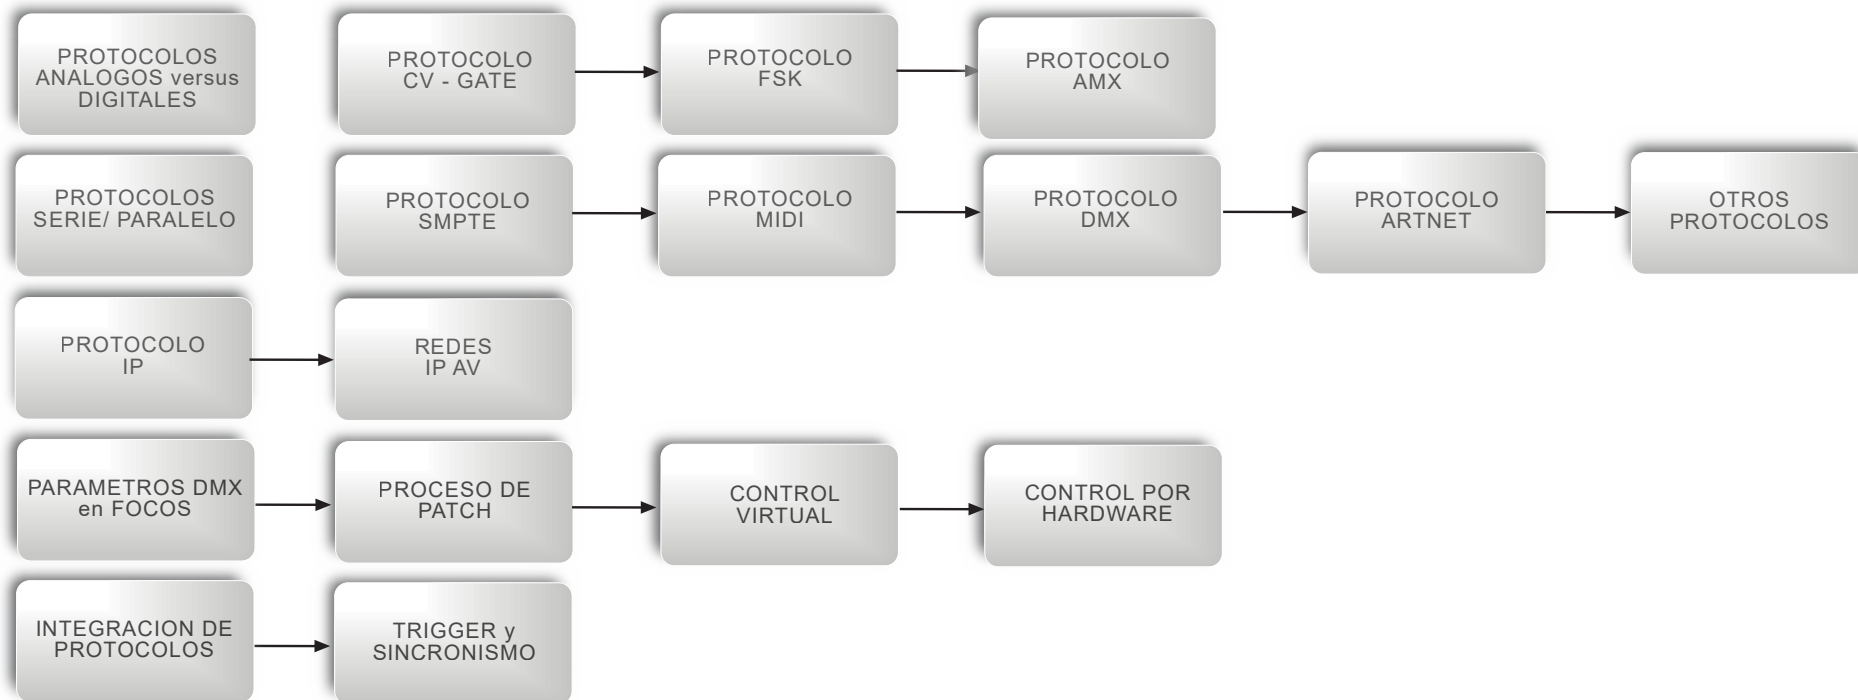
PROTOCOLOS ANALOGOS versus DIGITALES

PROTOCOLO CV - GATE

PROTOCOLO FSK

PROTOCOLO AMX

PROTOCOLOS SERIE/ PARALELO

PROTOCOLO SMPTE

PROTOCOLO MIDI

PROTOCOLO DMX

PROTOCOLO ARTNET

OTROS PROTOCOLOS

PROTOCOLO IP

REDES IP AV

PARAMETROS DMX en FOCOS

PROCESO DE PATCH

CONTROL VIRTUAL

CONTROL POR HARDWARE

INTEGRACION DE PROTOCOLOS

TRIGGER y SINCRONISMO